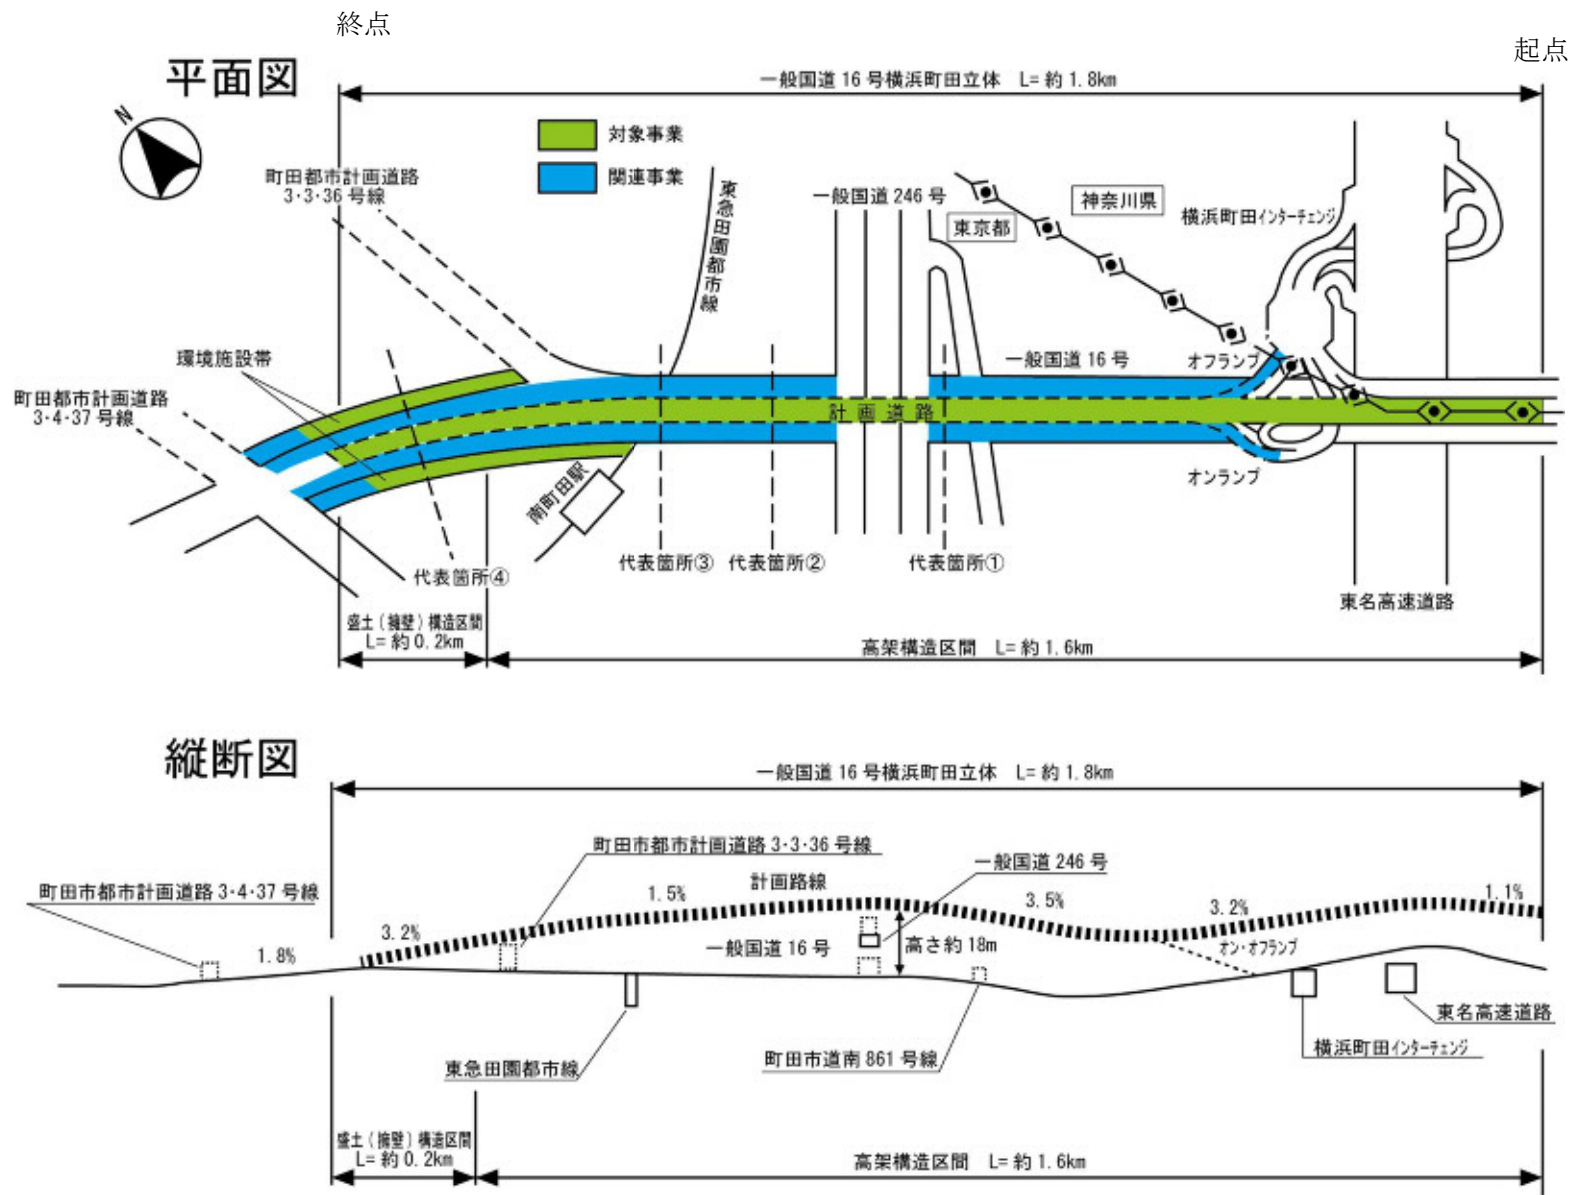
終点

起点

平面図

一般国道 16 号横浜町田立体　L= 約 1. 8km

N

対象事業

関連事業

町田都市計画道路 3･3･36 号線

東急田園都市線

一般国道 246 号

東京都

神奈川県

横浜町田インターチェンジ

環境施設帯

町田都市計画道路 3･4･37 号線

一般国道 16 号

オフランプ

計画道路

オンランプ

南町田駅

代表箇所④

代表箇所③

代表箇所②

代表箇所①

東名高速道路

盛土（擁壁）構造区間 L= 約 0. 2km

高架構造区間　L= 約 1. 6km

縦断図

一般国道 16 号横浜町田立体　L= 約 1. 8km

町田市都市計画道路 3･3･36 号線

一般国道 246 号

町田市都市計画道路 3･4･37 号線

計画路線

1. 5%

3. 5%

3. 2%

1. 1%

3. 2%

1. 8%

一般国道 16 号

高さ約 18m

オン･オフランプ

東名高速道路

横浜町田インターチェンジ

東急田園都市線

町田市道南 861 号線

盛土（擁壁）構造区間 L= 約 0. 2km

高架構造区間　L= 約 1. 6km